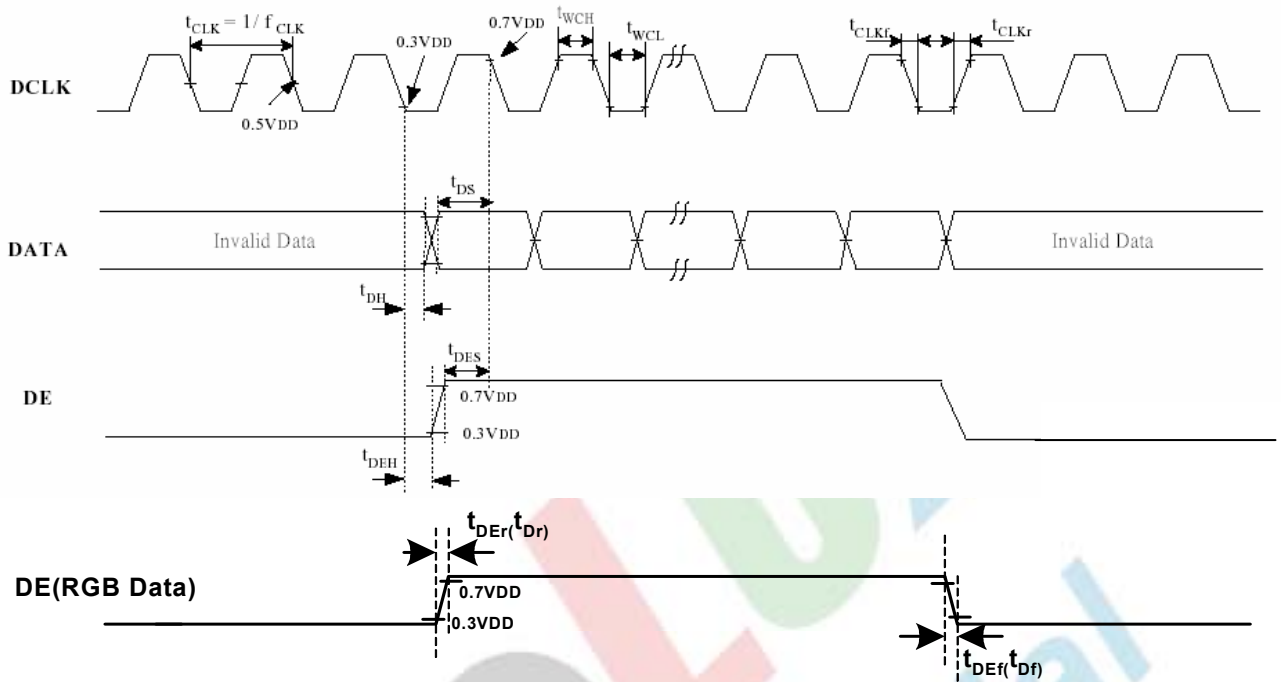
$t_{CLK} = 1/f_{CLK}$

0.3VDD

0.7VDD

$t_{WCH}$

$t_{WCL}$

$t_{CLKf}$

$t_{CLKr}$

DCLK

0.5VDD

$t_{DS}$

DATA

Invalid Data

Invalid Data

$t_{DH}$

$t_{DES}$

DE

0.7VDD

0.3VDD

$t_{DEH}$

$t_{DEr}(t_{Dr})$

DE(RGB Data)

0.7VDD

0.3VDD

$t_{DEf}(t_{Df})$